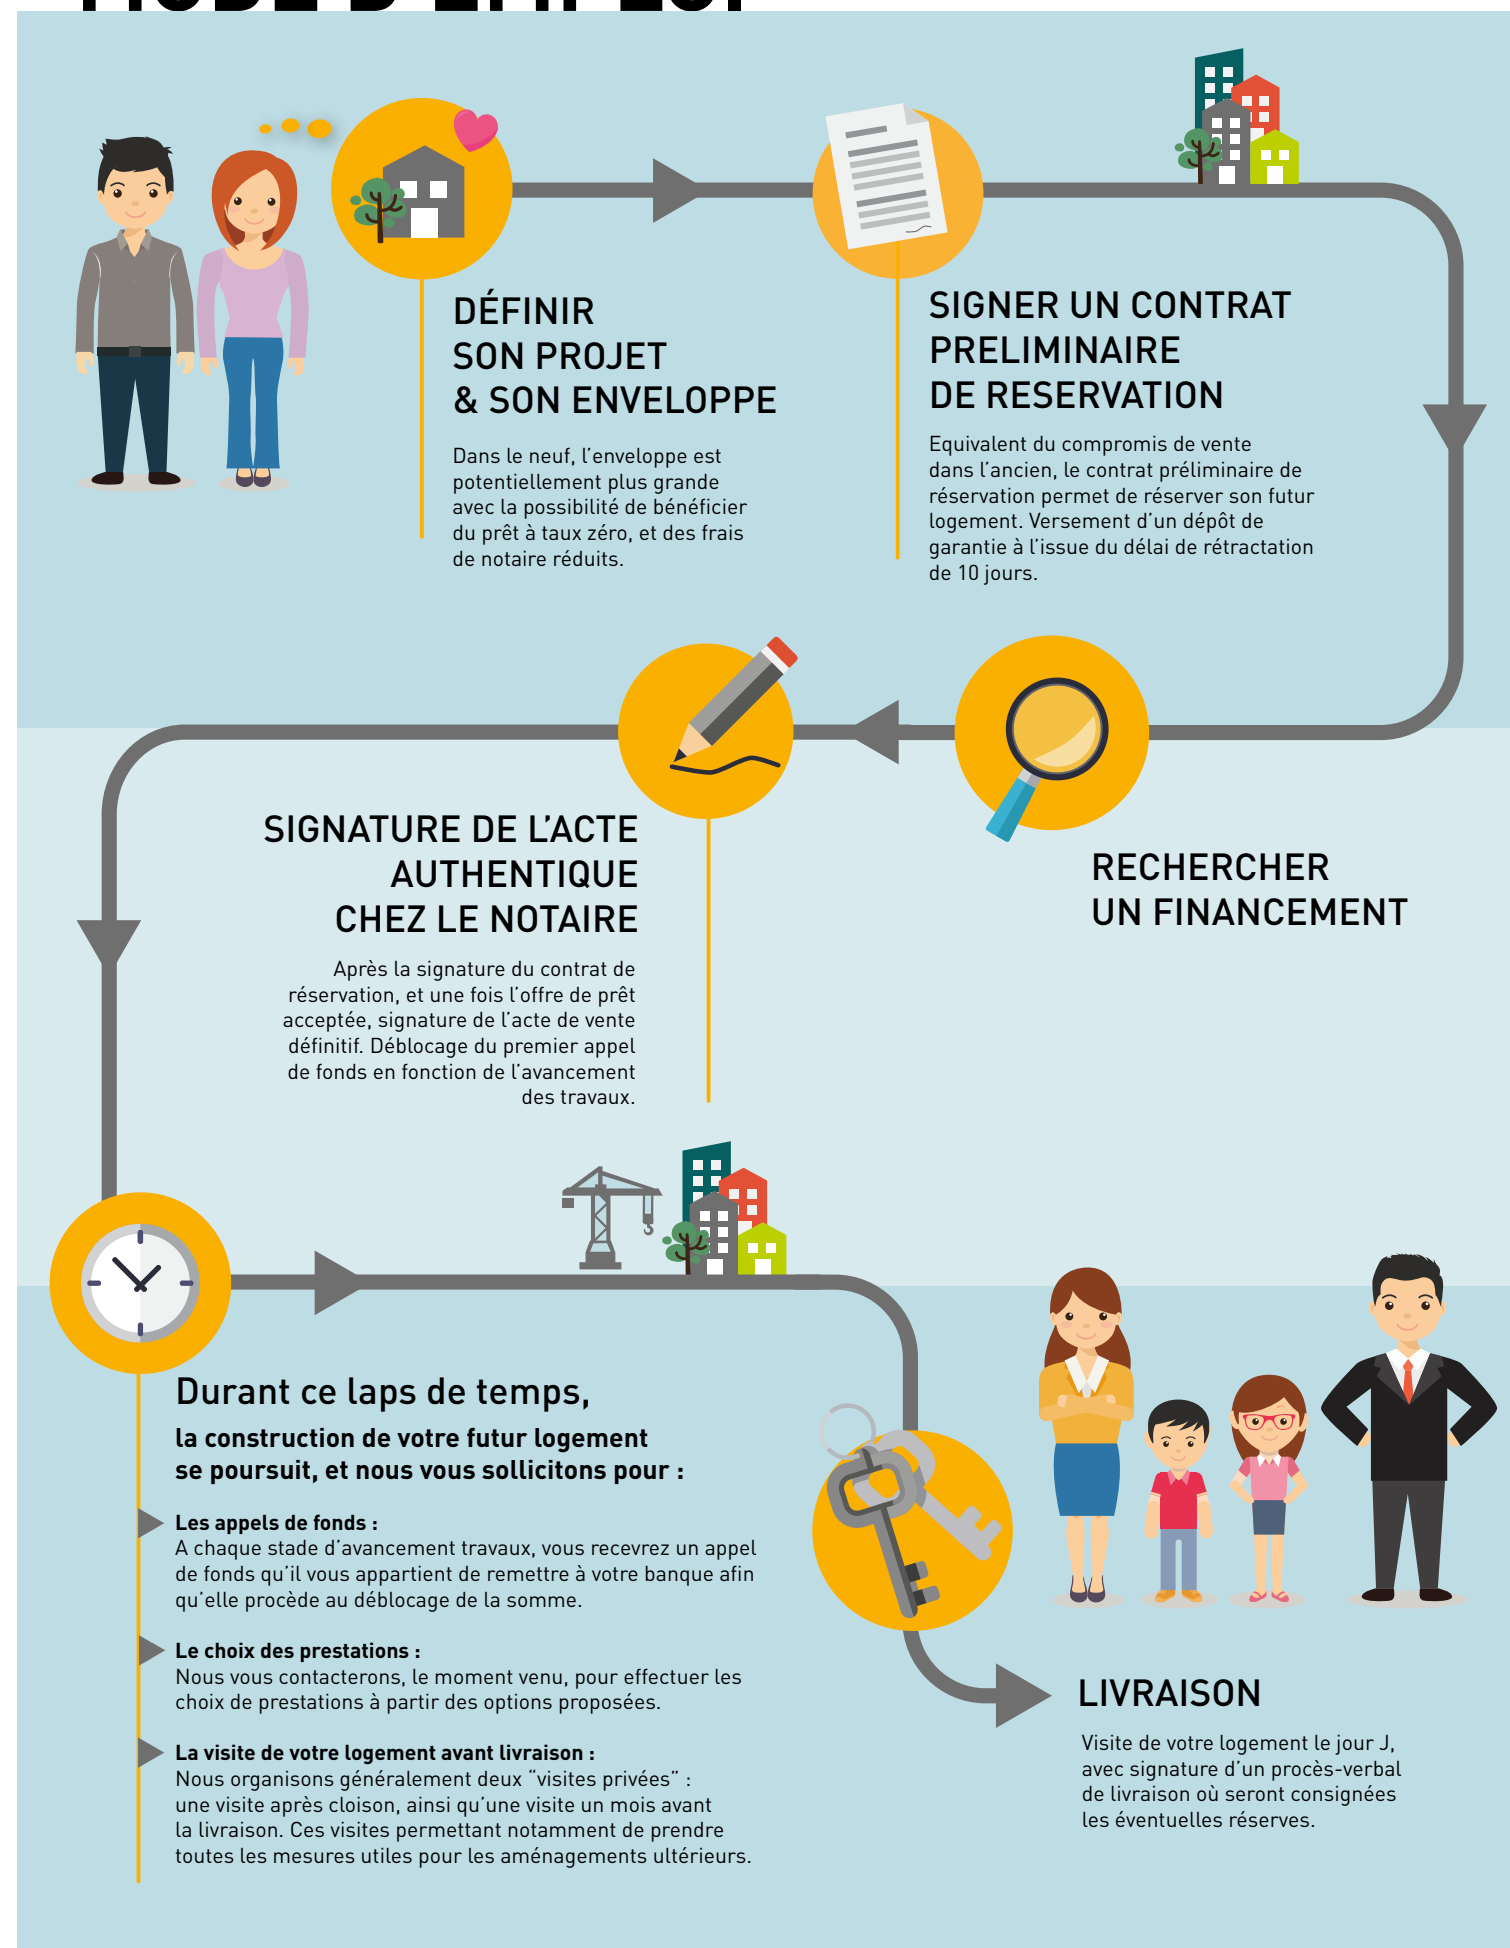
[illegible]

DÉFINIR SON PROJET & SON ENVELOPPE

Dans le neuf, l'enveloppe est potentiellement plus grande avec la possibilité de bénéficier du prêt à taux zéro, et des frais de notaire réduits.

SIGNER UN CONTRAT PRELIMINAIRE DE RESERVATION

Equivalent du compromis de vente dans l'ancien, le contrat préliminaire de réservation permet de réserver son futur logement. Versement d'un dépôt de garantie à l'issue du délai de rétractation de 10 jours.

SIGNATURE DE L'ACTE AUTHENTIQUE CHEZ LE NOTAIRE

Après la signature du contrat de réservation, et une fois l'offre de prêt acceptée, signature de l'acte de vente définitif. Déblocage du premier appel de fonds en fonction de l'avancement des travaux.

RECHERCHER UN FINANCEMENT

Durant ce laps de temps,

la construction de votre futur logement se poursuit, et nous vous sollicitons pour :

Les appels de fonds :
A chaque stade d'avancement travaux, vous recevrez un appel de fonds qu'il vous appartient de remettre à votre banque afin qu'elle procède au déblocage de la somme.

Le choix des prestations :
Nous vous contacterons, le moment venu, pour effectuer les choix de prestations à partir des options proposées.

La visite de votre logement avant livraison :
Nous organisons généralement deux "visites privées" : une visite après cloison, ainsi qu'une visite un mois avant la livraison. Ces visites permettant notamment de prendre toutes les mesures utiles pour les aménagements ultérieurs.

LIVRAISON

Visite de votre logement le jour J, avec signature d'un procès-verbal de livraison où seront consignées les éventuelles réserves.